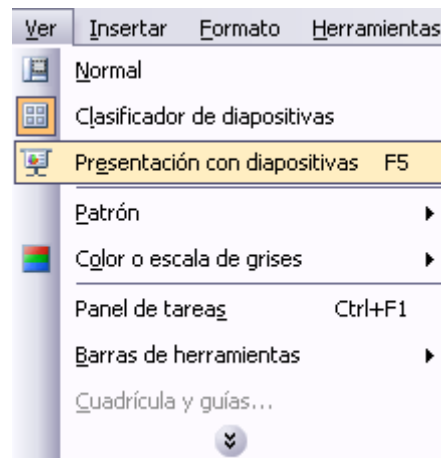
Ver Insertar Formato Herramientas

Normal

Clasificador de diapositivas

Presentación con diapositivas F5

Patrón

Color o escala de grises

Panel de tareas Ctrl+F1

Barras de herramientas

Cuadrícula y guías...